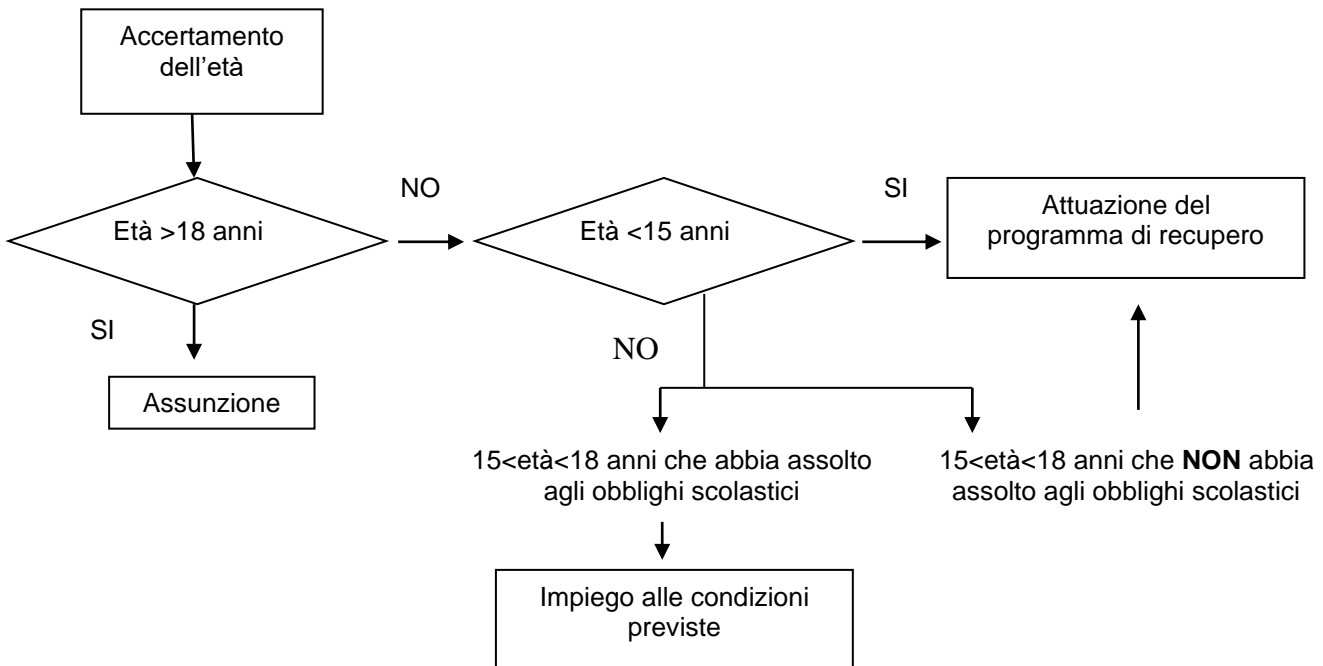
Accertamento dell'età

Età >18 anni

NO

Età <15 anni

SI

Attuazione del programma di recupero

SI

Assunzione

NO

15<età<18 anni che abbia assolto agli obblighi scolastici

15<età<18 anni che **NON** abbia assolto agli obblighi scolastici

Impiego alle condizioni previste